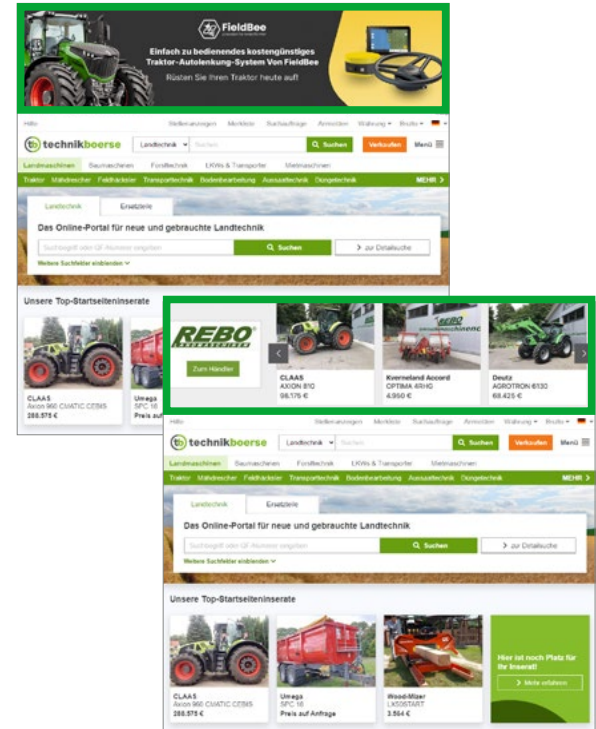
FieldBee

Einfach zu bedienendes kostengünstiges Traktor-Autolenkung-System Von FieldBee

Rüsten Sie Ihren Traktor heute auf!

Hilfe Stellenanzeigen Merkliste Suchaufträge Anmelden Währung Brutto

technikboerse

Landtechnik Suchen Suchen Verkaufen Menü

Landmaschinen Baumaschinen Forsttechnik LKWs & Transporter Mietmaschinen

Traktor Mähdrescher Feldhäcksler Transporttechnik Bodenbearbeitung Aussaattechnik Düngetechnik MEHR

Landtechnik Ersatzteile

Das Online-Portal für neue und gebrauchte Landtechnik

Suchbegriff oder GF-Nummer eingeben Suchen > zur Detailsuche

Weitere Suchfelder einblenden

Unsere Top-Startseiteninserate

CLAAS
Axion 960 CMATIC CEBIS
288.575 €

Umega
SPC 16
Preis a

REBO

Zum Händler

CLAAS
AXION 810
98.176 €

Kverneland Accord
OPTIMA 4RHD
4.950 €

Deutz
AGROTRON 6130
68.425 €

Hilfe Stellenanzeigen Merkliste Suchaufträge Anmelden Währung Brutto

technikboerse

Landtechnik Suchen Suchen Verkaufen Menü

Landmaschinen Baumaschinen Forsttechnik LKWs & Transporter Mietmaschinen

Traktor Mähdrescher Feldhäcksler Transporttechnik Bodenbearbeitung Aussaattechnik Düngetechnik MEHR

Landtechnik Ersatzteile

Das Online-Portal für neue und gebrauchte Landtechnik

Suchbegriff oder GF-Nummer eingeben Suchen > zur Detailsuche

Weitere Suchfelder einblenden

Unsere Top-Startseiteninserate

CLAAS
Axion 960 CMATIC CEBIS
288.575 €

Umega
SPC 16
Preis auf Anfrage

Wood-Mizer
LX50START
3.564 €

Hier ist noch Platz für Ihr Inserat!

> Mehr erfahren